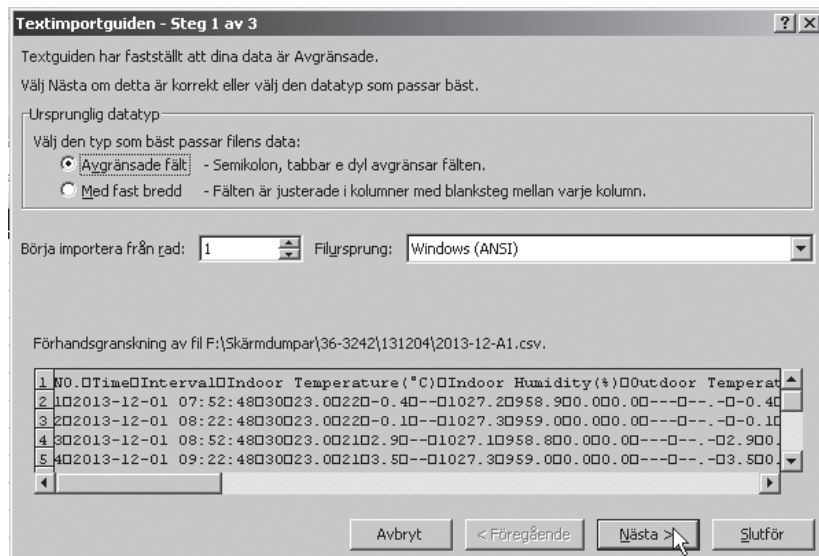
Textimportguiden - Steg 1 av 3

?  X

Textguiden har fastställt att dina data är Avgränsade.

Välj Nästa om detta är korrekt eller välj den datatyp som passar bäst.

Ursprunglig datatyp

Välj den typ som bäst passar filens data:

Avgränsade fält - Semikolon, tabbar e dyl avgränsar fälten.

Med fast bredd - Fälten är justerade i kolumner med blanksteg mellan varje kolumn.

Börja importera från rad: 1

Filursprung: Windows (ANSI)

Förhandsgranskning av fil F:\Skärmdumpar\36-3242\131204\2013-12-A1.csv.

1 NO.□Time□Interval□Indoor Temperature(°C)□Indoor Humidity(%)□Outdoor Temperat
2 1□2013-12-01 07:52:48□30□23.0□22□-0.4□--□1027.2□958.9□0.0□0.0□---□--.-□-0.4□
3 2□2013-12-01 08:22:48□30□23.0□22□-0.1□--□1027.3□959.0□0.0□0.0□---□--.-□-0.1□
4 3□2013-12-01 08:52:48□30□23.0□21□2.9□--□1027.1□958.8□0.0□0.0□---□--.-□2.9□0.
5 4□2013-12-01 09:22:48□30□23.0□21□3.5□--□1027.3□959.0□0.0□0.0□---□--.-□3.5□0.

Avbryt

< Föregående

Nästa >

Slutför